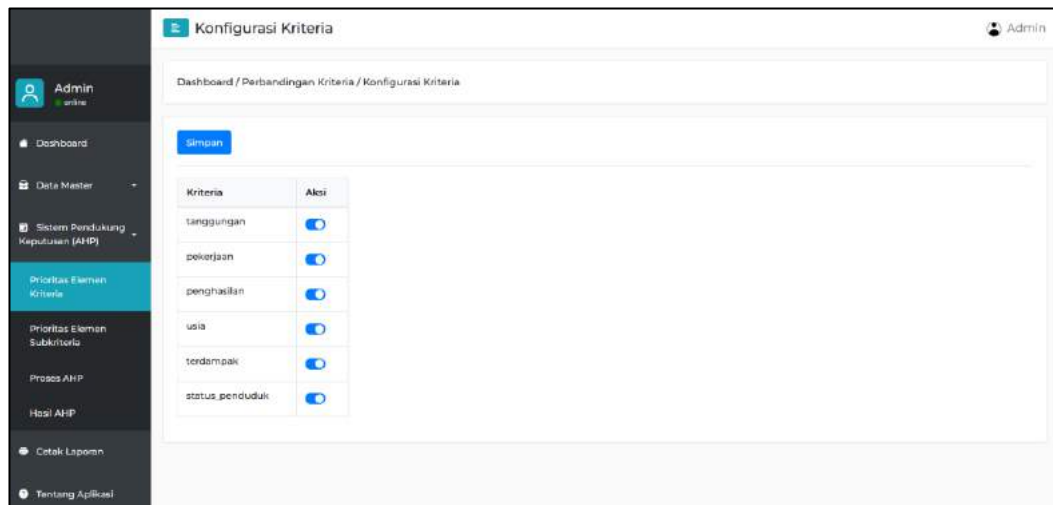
Konfigurasi Kriteria

Admin

Admin
online

Dashboard

Data Master

Sistem Pendukung Keputusan (AHP)

Prioritas Elemen Kriteria

Prioritas Elemen Subkriteria

Proses AHP

Hasil AHP

Cetak Laporan

Tentang Aplikasi

Dashboard / Perbandingan Kriteria / Konfigurasi Kriteria

Simpan

| Kriteria | Aksi |
|---|---|
| tanggungan | |
| pekerjaan | |
| penghasilan | |
| usia | |
| terdampak | |
| status_penduduk | |